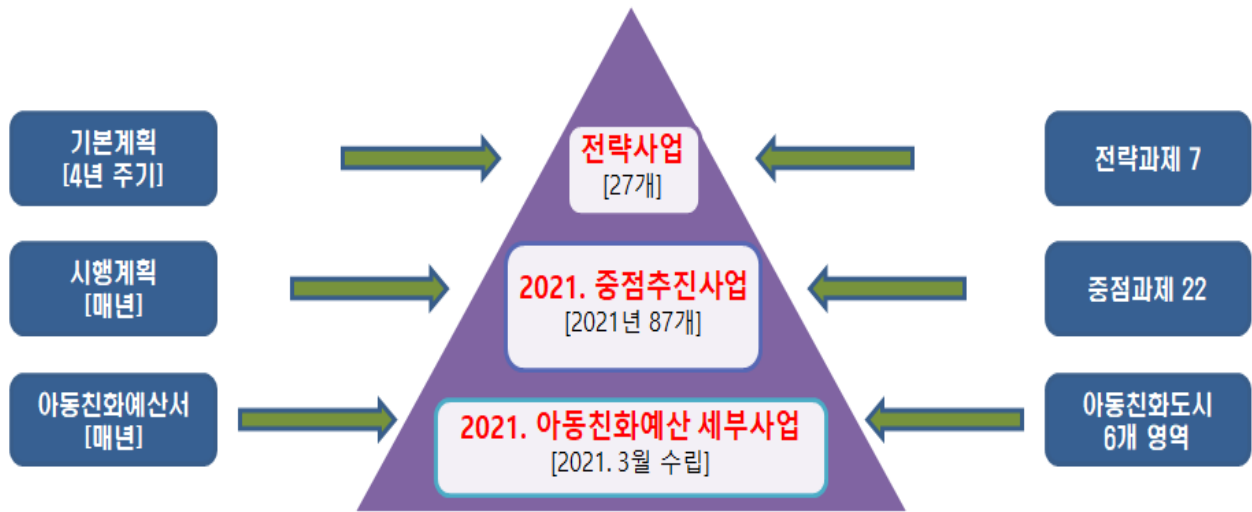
기본계획
[4년 주기]

시행계획
[매년]

아동친화예산서
[매년]

전략사업
[27개]

2021. 중점추진사업
[2021년 87개]

2021. 아동친화예산 세부사업
[2021. 3월 수립]

전략과제 7

중점과제 22

아동친화도시
6개 영역